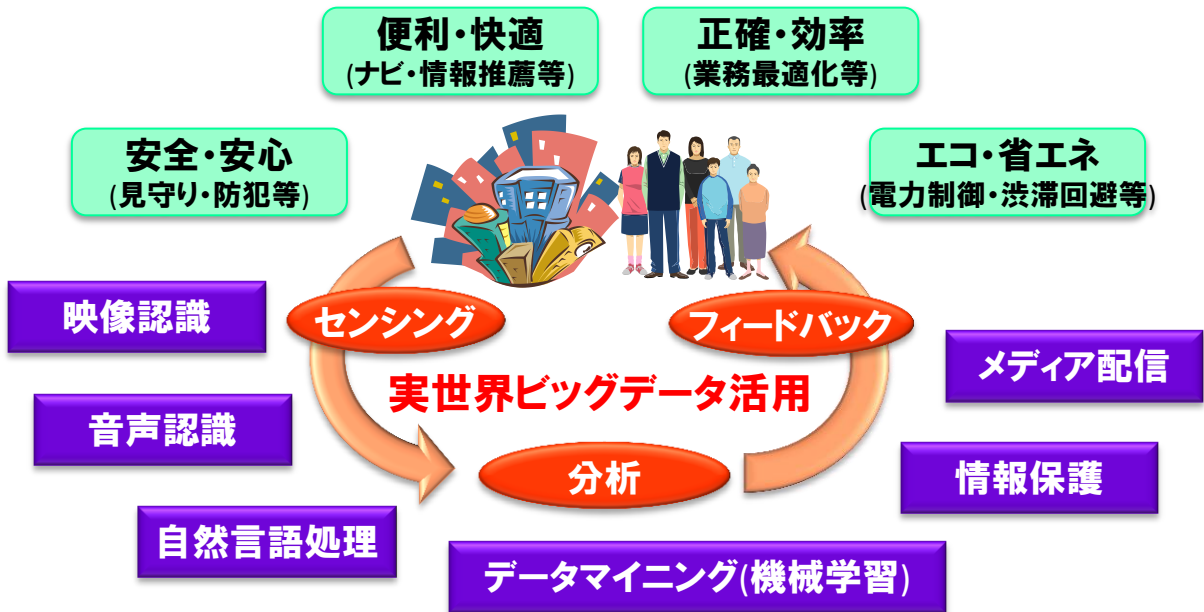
便利・快適
(ナビ・情報推薦等)

正確・効率
(業務最適化等)

安全・安心
(見守り・防犯等)

エコ・省エネ
(電力制御・渋滞回避等)

映像認識

センシング

フィードバック

メディア配信

実世界ビッグデータ活用

音声認識

情報保護

分析

自然言語処理

データマイニング(機械学習)